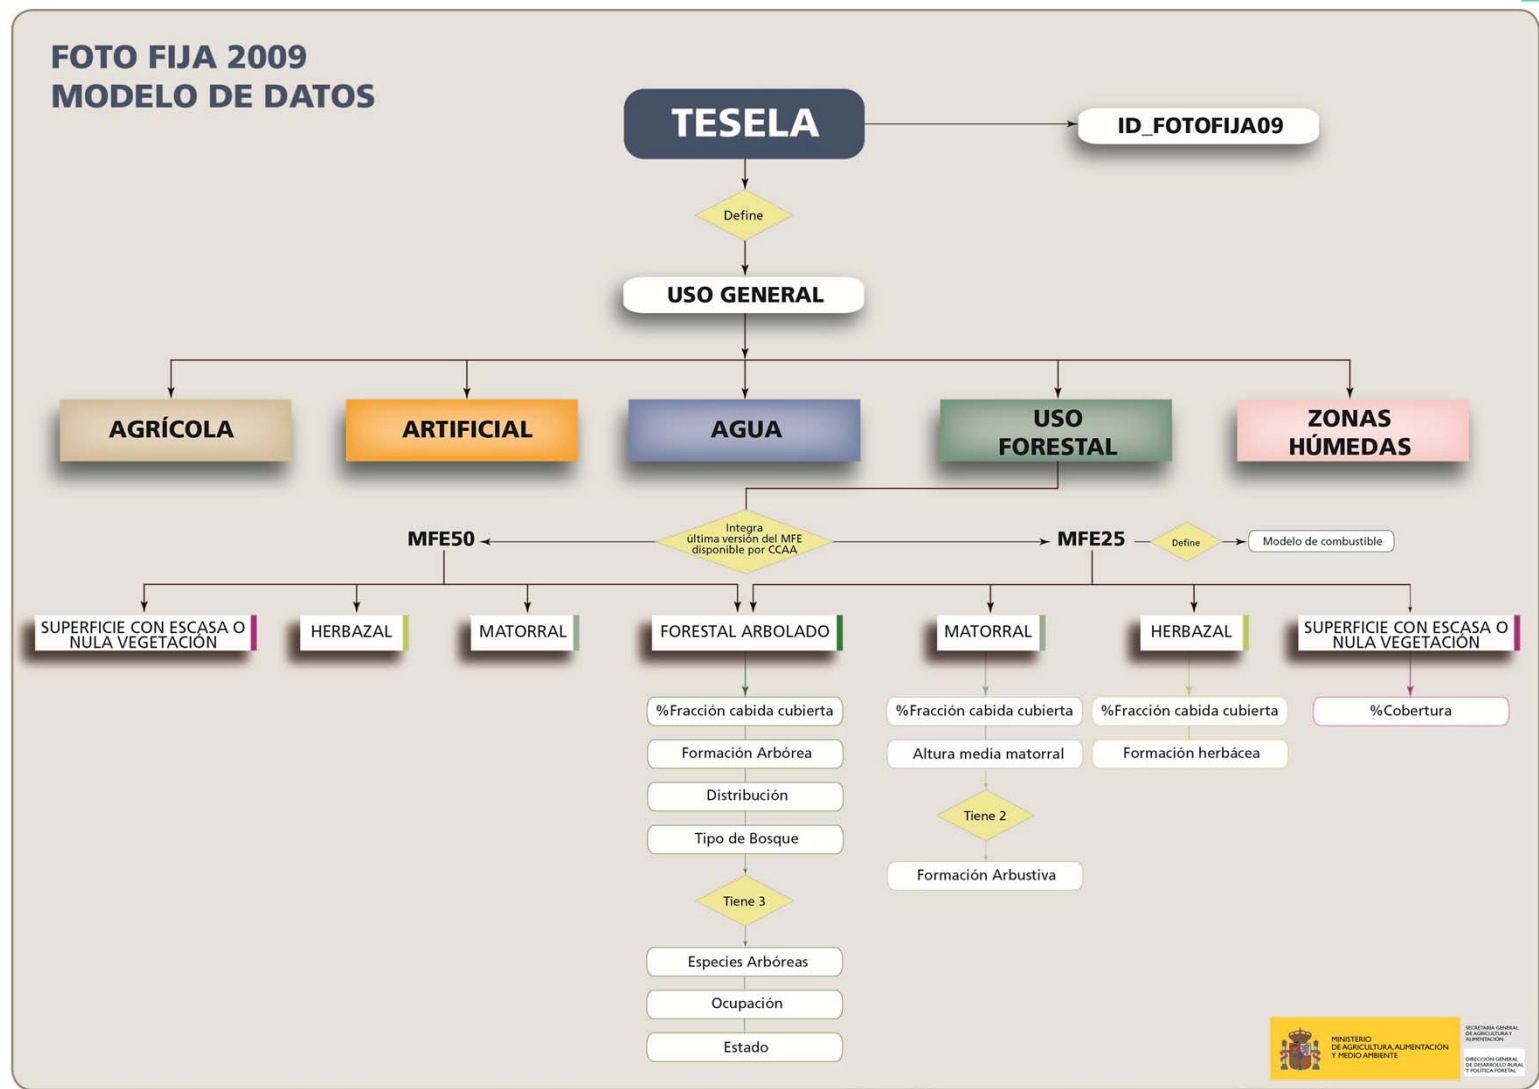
FOTO FIJA 2009
MODELO DE DATOS

TESELA

ID_FOTOFIJA09

Define

USO GENERAL

AGRÍCOLA

ARTIFICIAL

AGUA

USO FORESTAL

ZONAS HÚMEDAS

MFE50

Integra última versión del MFE disponible por CCAA

MFE25

Define

Modelo de combustible

SUPERFICIE CON ESCASA O NULA VEGETACIÓN

HERBAZAL

MATORRAL

FORESTAL ARBOLADO

MATORRAL

HERBAZAL

SUPERFICIE CON ESCASA O NULA VEGETACIÓN

%Fracción cabida cubierta

Formación Arbórea

Distribución

Tipo de Bosque

Tiene 3

Especies Arbóreas

Ocupación

Estado

%Fracción cabida cubierta

Altura media matorral

Tiene 2

Formación Arbustiva

%Fracción cabida cubierta

Formación herbácea

%Cobertura

MINISTERIO DE AGRICULTURA, ALIMENTACIÓN Y MEDIO AMBIENTE

SECRETARÍA GENERAL DE AGRICULTURA Y ALIMENTACIÓN

DIRECCIÓN GENERAL DE DESARROLLO RURAL Y POLÍTICA FORESTAL